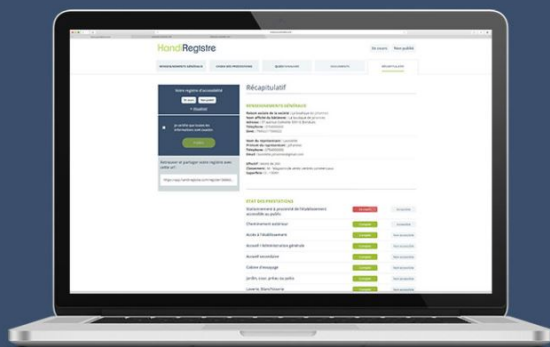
HandiRegistre

En cours   Non publié

RENSEIGNEMENTS GÉNÉRAUX   ÉTAT DES PRESTATIONS   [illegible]   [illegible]   RÉCAPITULATIF

Récapitulatif

RENSEIGNEMENTS GÉNÉRAUX

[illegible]

ÉTAT DES PRESTATIONS

Stationnement à proximité de l'établissement accessible au public

Cheminement extérieur

Accès à l'établissement

Accueil / Administration générale

Accueil secondaire

Cabine d'essayage

Jardin, cour, préau ou patio

Lavoirs, Blanchisserie

Votre registre d'accessibilité

Je certifie que toutes les informations sont exactes

Retrouver et partager votre registre avec votre url

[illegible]